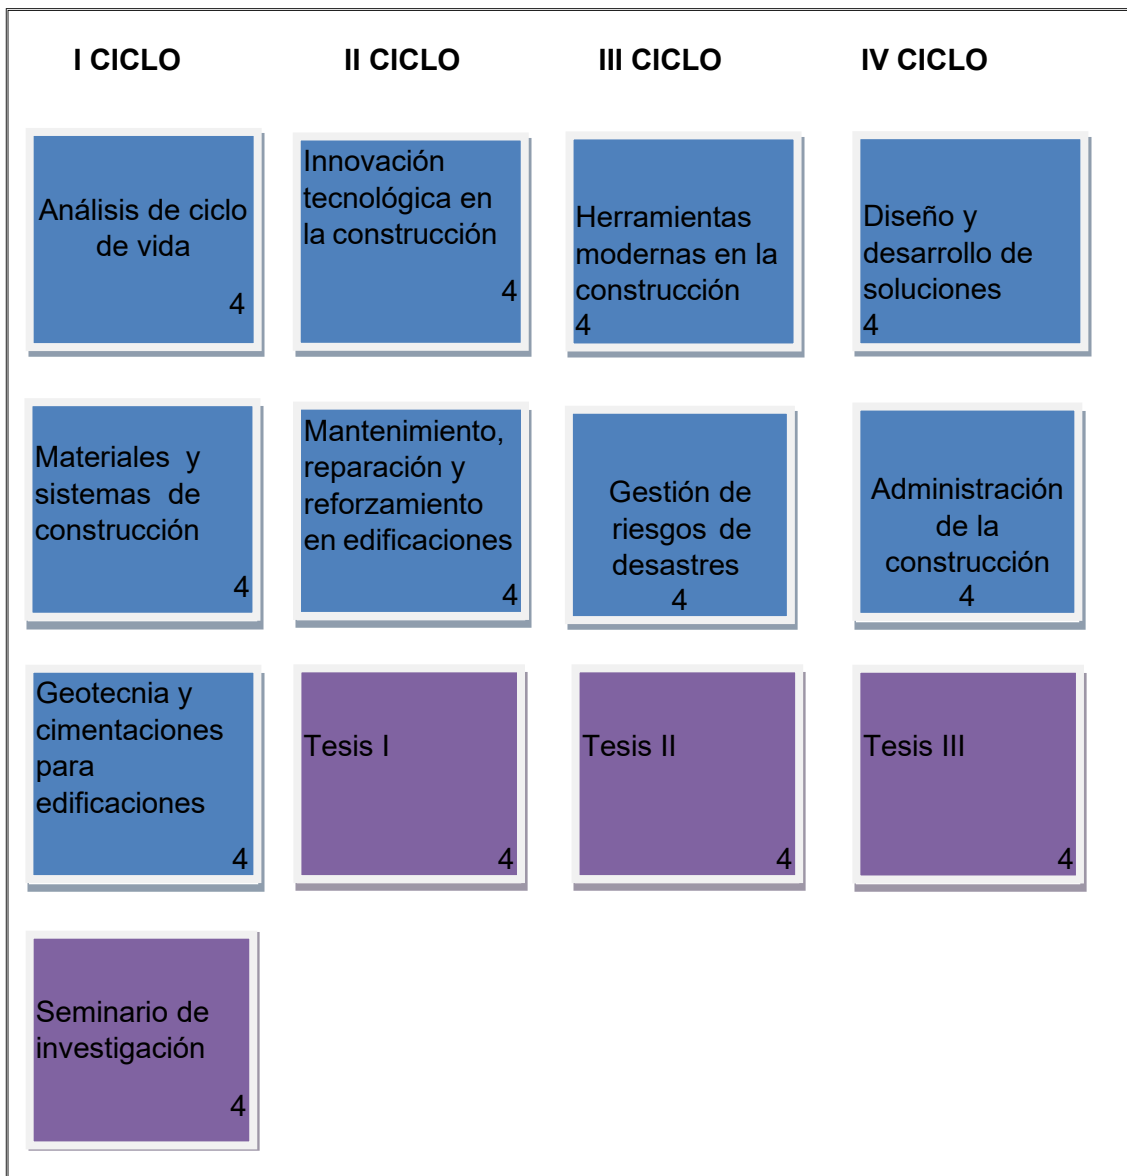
I CICLO

II CICLO

III CICLO

IV CICLO

Análisis de ciclo de vida
4

Innovación tecnológica en la construcción
4

Herramientas modernas en la construcción
4

Diseño y desarrollo de soluciones
4

Materiales y sistemas de construcción
4

Mantenimiento, reparación y reforzamiento en edificaciones
4

Gestión de riesgos de desastres
4

Administración de la construcción
4

Geotecnia y cimentaciones para edificaciones
4

Tesis I
4

Tesis II
4

Tesis III
4

Seminario de investigación
4